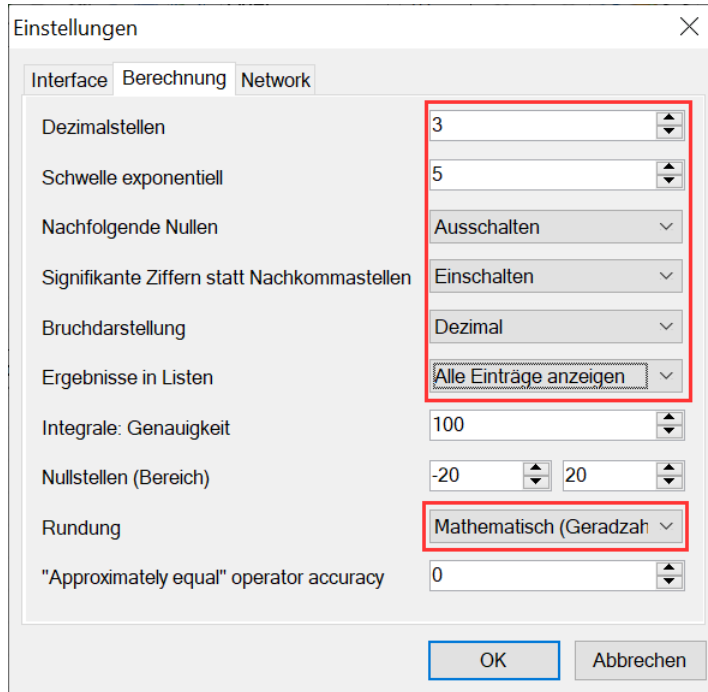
Einstellungen

Interface | Berechnung | Network

Dezimalstellen | 3
Schwelle exponentiell | 5
Nachfolgende Nullen | Ausschalten
Signifikante Ziffern statt Nachkommastellen | Einschalten
Bruchdarstellung | Dezimal
Ergebnisse in Listen | Alle Einträge anzeigen
Integrale: Genauigkeit | 100
Nullstellen (Bereich) | -20 | 20
Rundung | Mathematisch (Geradzah
"Approximately equal" operator accuracy | 0

OK | Abbrechen